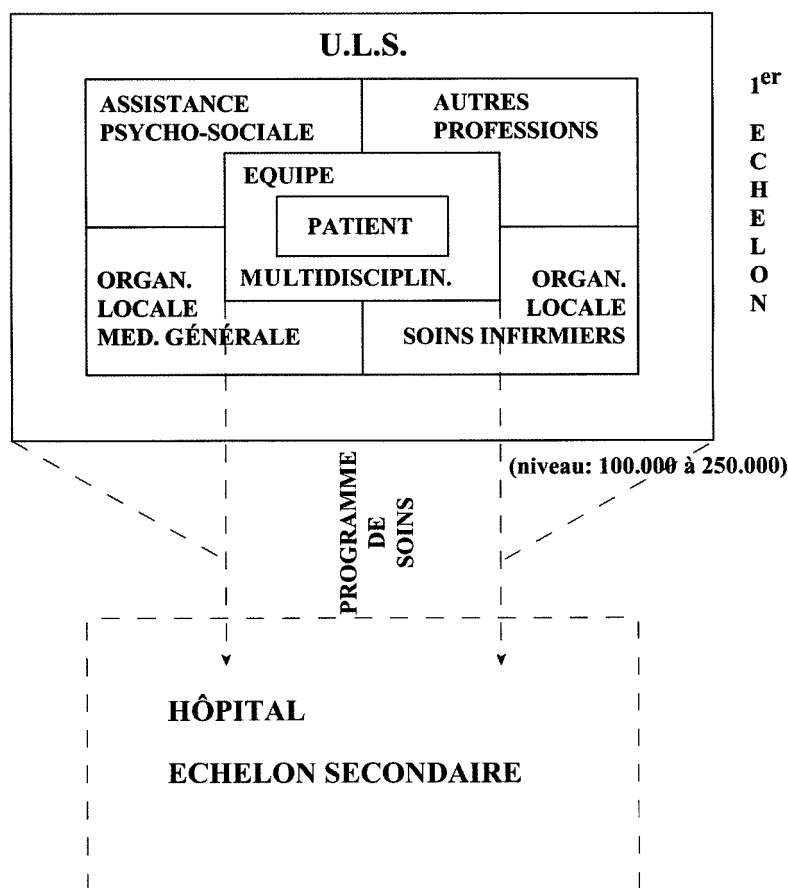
U.L.S.

ASSISTANCE PSYCHO-SOCIALE

AUTRES PROFESSIONS

EQUIPE

PATIENT

MULTIDISCIPLIN.

ORGAN. LOCALE MED. GÉNÉRALE

ORGAN. LOCALE SOINS INFIRMIERS

1$^{er}$ ECHELON

(niveau: 100.000 à 250.000)

PROGRAMME DE SOINS

HÔPITAL

ECHELON SECONDAIRE